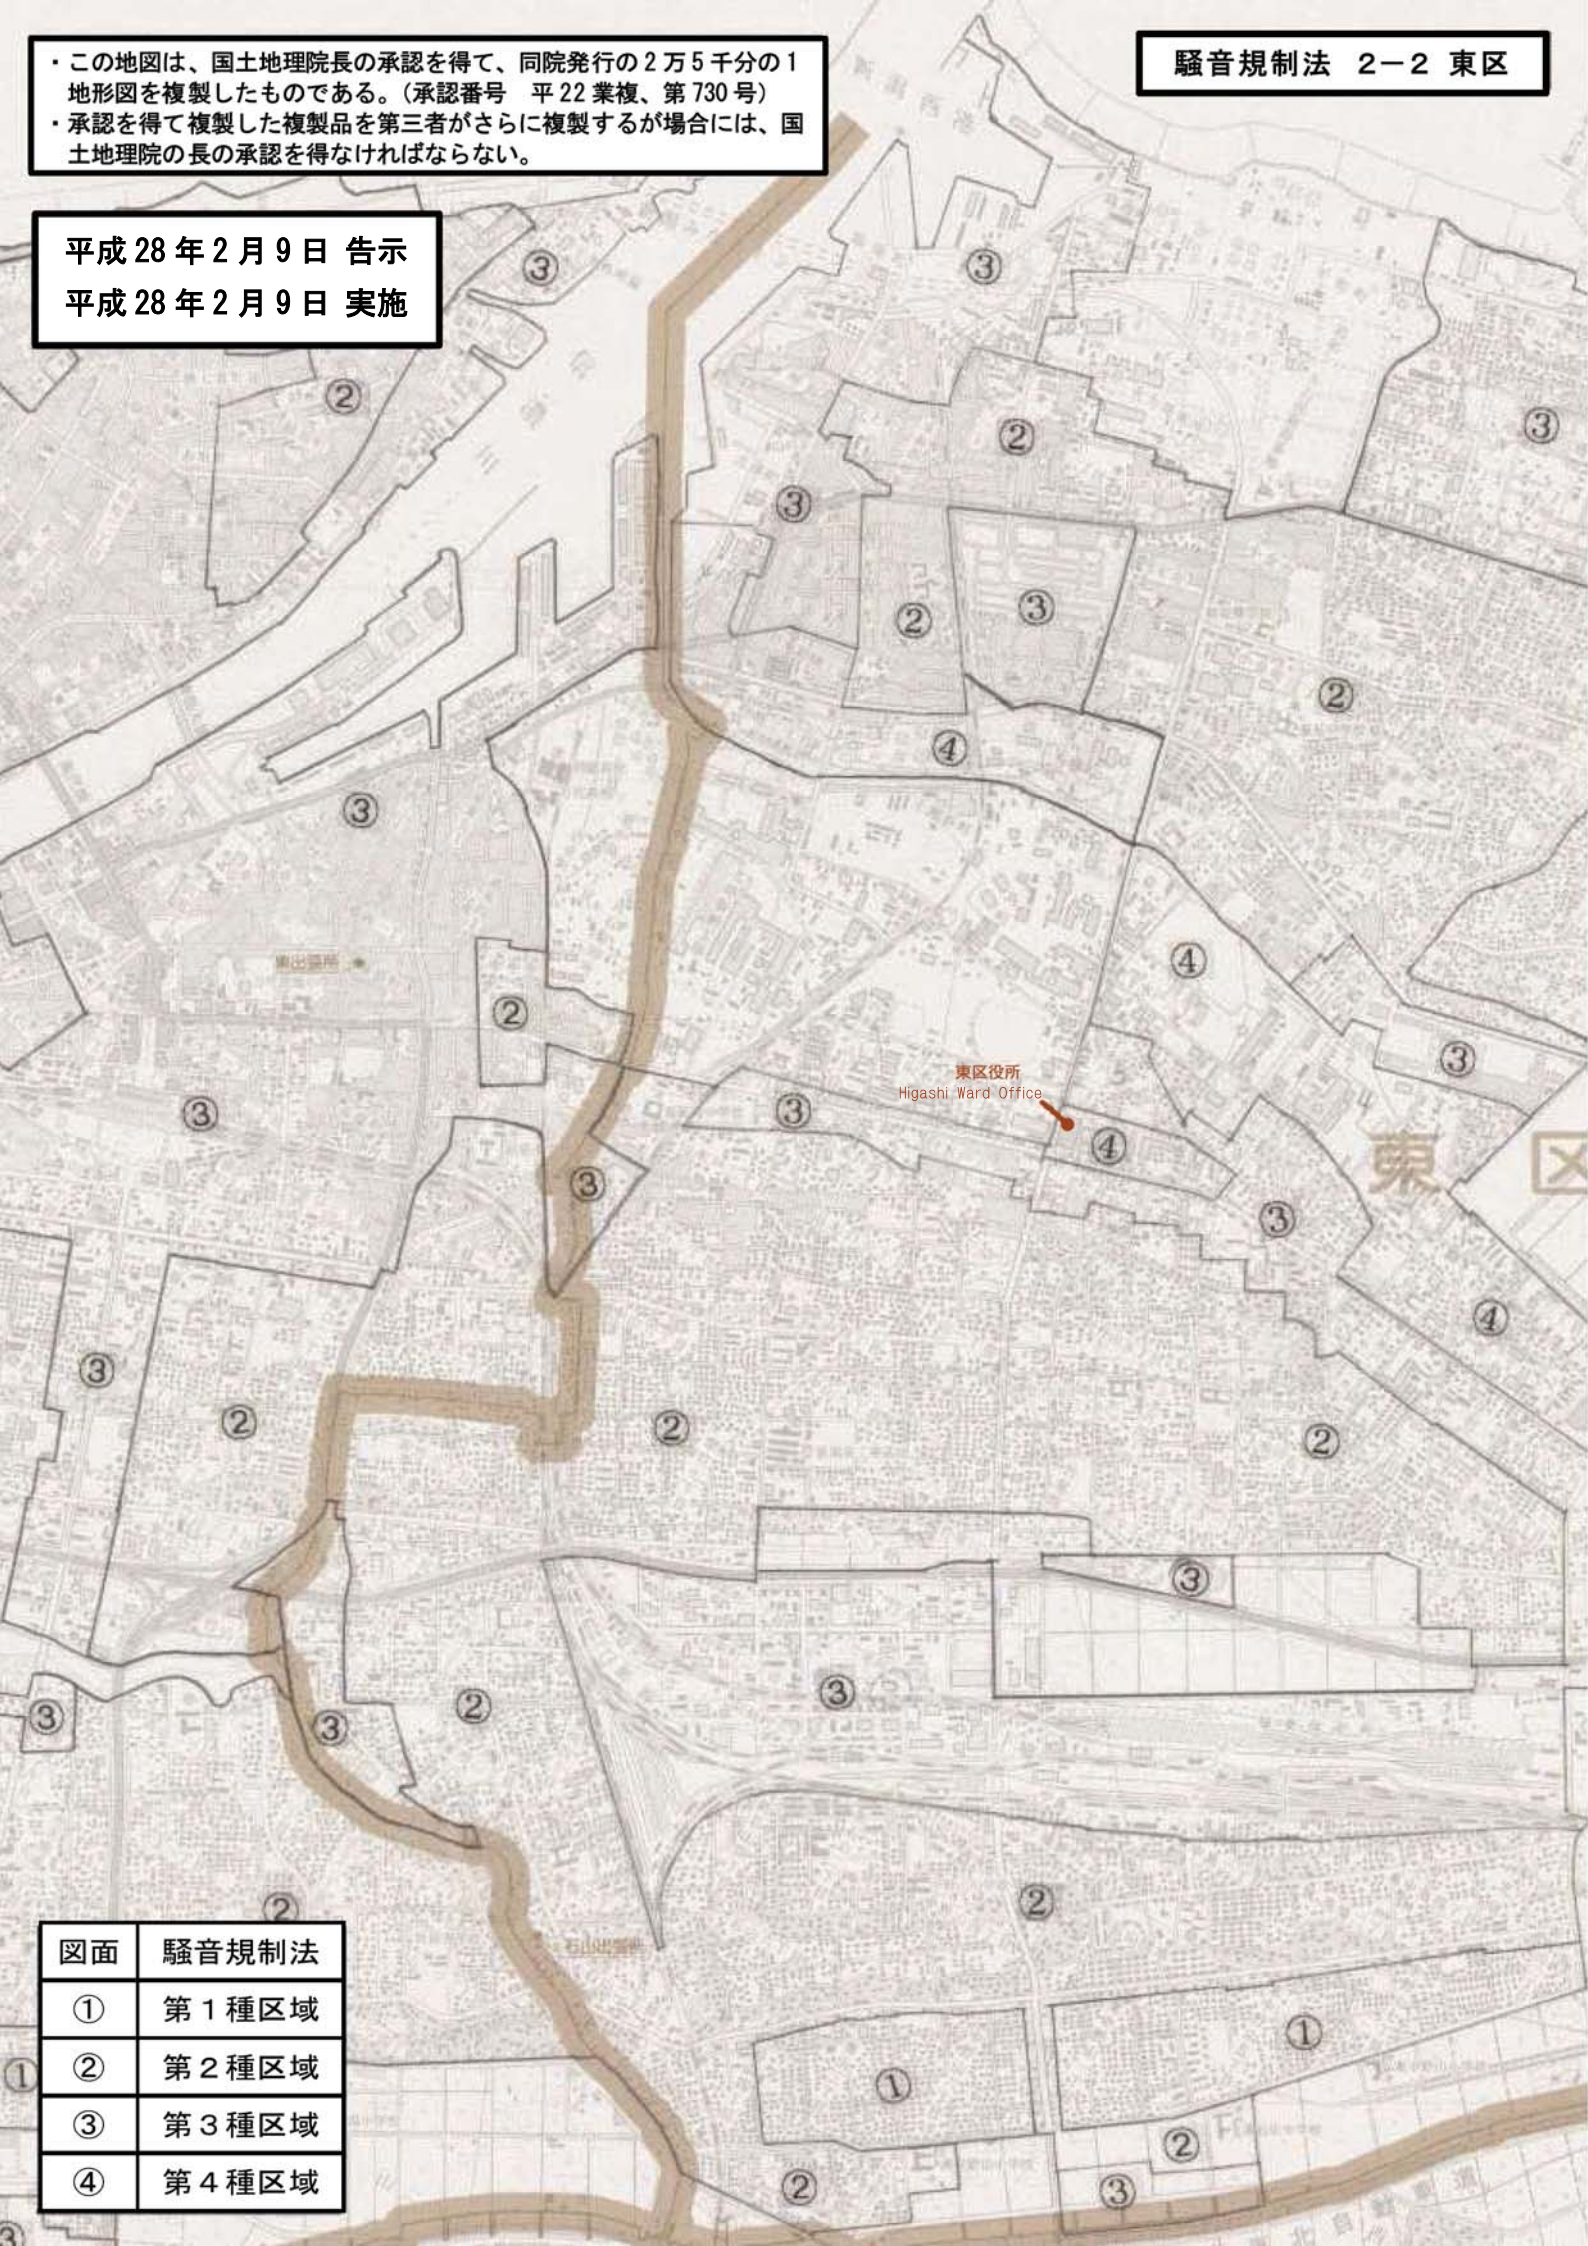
・この地図は、国土地理院長の承認を得て、同院発行の2万5千分の1地形図を複製したものである。(承認番号　平22業複、第730号)
・承認を得て複製した複製品を第三者がさらに複製するが場合には、国土地理院の長の承認を得なければならない。

騒音規制法　2−2 東区

平成28年2月9日 告示
平成28年2月9日 実施

③ ③ ② ② ③ ③ ② ③ ② ④ ③ ② ④ ③ ③ ③ ③ ④ ③ ④ ③ ② ② ② ③ ③ ② ③ ③ ② ② ① ① ② ② ③ ①

東区役所
Higashi Ward Office

東区

| 図面 | 騒音規制法 |
|---|---|
| ① | 第１種区域 |
| ② | 第２種区域 |
| ③ | 第３種区域 |
| ④ | 第４種区域 |